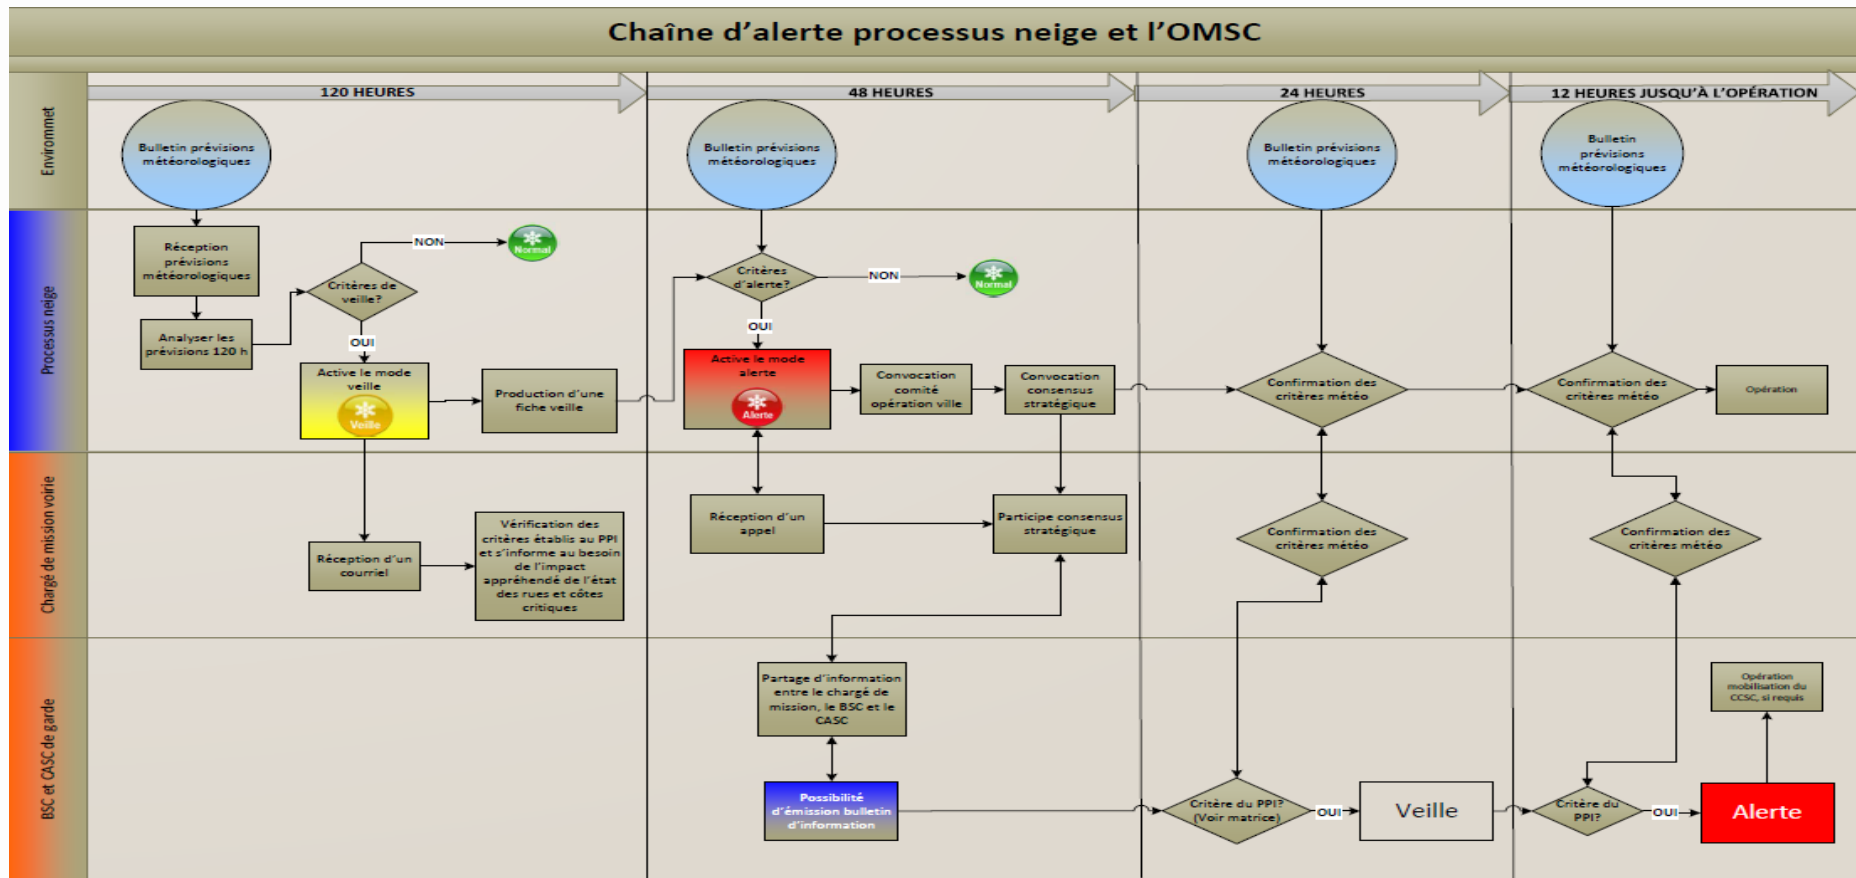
Chaîne d'alerte processus neige et l'OMSC

120 HEURES

48 HEURES

24 HEURES

12 HEURES JUSQU'À L'OPÉRATION

Environmet

Bulletin prévisions météorologiques

Bulletin prévisions météorologiques

Bulletin prévisions météorologiques

Bulletin prévisions météorologiques

Processus neige

Réception prévisions météorologiques

Analyser les prévisions 120 h

Critères de veille?

NON

Normal

OUI

Active le mode veille

Veille

Production d'une fiche veille

Critères d'alerte?

NON

Normal

OUI

Active le mode alerte

Alerte

Convocation comité opération ville

Convocation consensus stratégique

Confirmation des critères météo

Confirmation des critères météo

Opération

Chargé de mission voirie

Réception d'un courriel

Vérification des critères établis au PPI et s'informe au besoin de l'impact appréhendé de l'état des rues et côtes critiques

Réception d'un appel

Participe consensus stratégique

Confirmation des critères météo

Confirmation des critères météo

BSC et CASC de garde

Partage d'information entre le chargé de mission, le BSC et le CASC

Possibilité d'émission bulletin d'information

Critère du PPI? (Voir matrice)

OUI

Veille

Critère du PPI?

OUI

Alerte

Opération mobilisation du CCSC, si requis